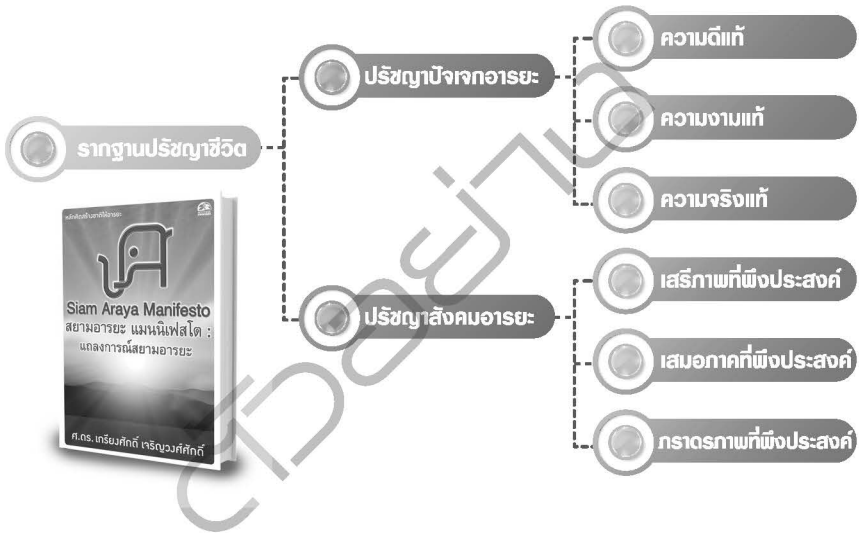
รากฐานปรัชญาชีวิต

ปรัชญาปัจเจกอารยะ

ความดีแท้

ความงามแท้

ความจริงแท้

ปรัชญาสังคมอารยะ

เสรีภาพที่พึงประสงค์

เสมอภาคที่พึงประสงค์

ภราดรภาพที่พึงประสงค์

หลักคิดเพื่อสยามที่มีอารยะ

Siam Araya Manifesto

สยามอารยะ แมนนิเฟสโต :

แถลงการณ์สยามอารยะ

ศ.ดร. เกรียงศักดิ์ เจริญวงศ์ศักดิ์

ตัวอย่าง